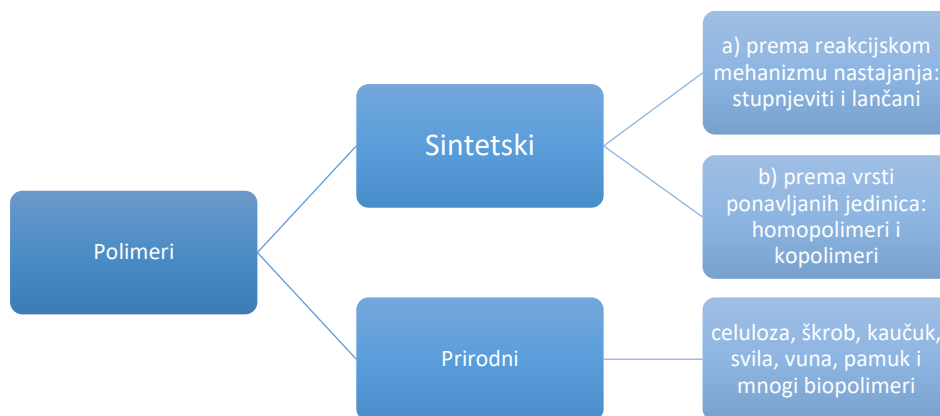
Polimeri

Sintetski

a) prema reakcijskom mehanizmu nastajanja: stupnjeviti i lančani

b) prema vrsti ponavljanih jedinica: homopolimeri i kopolimeri

Prirodni

celuloza, škrob, kaučuk, svila, vuna, pamuk i mnogi biopolimeri